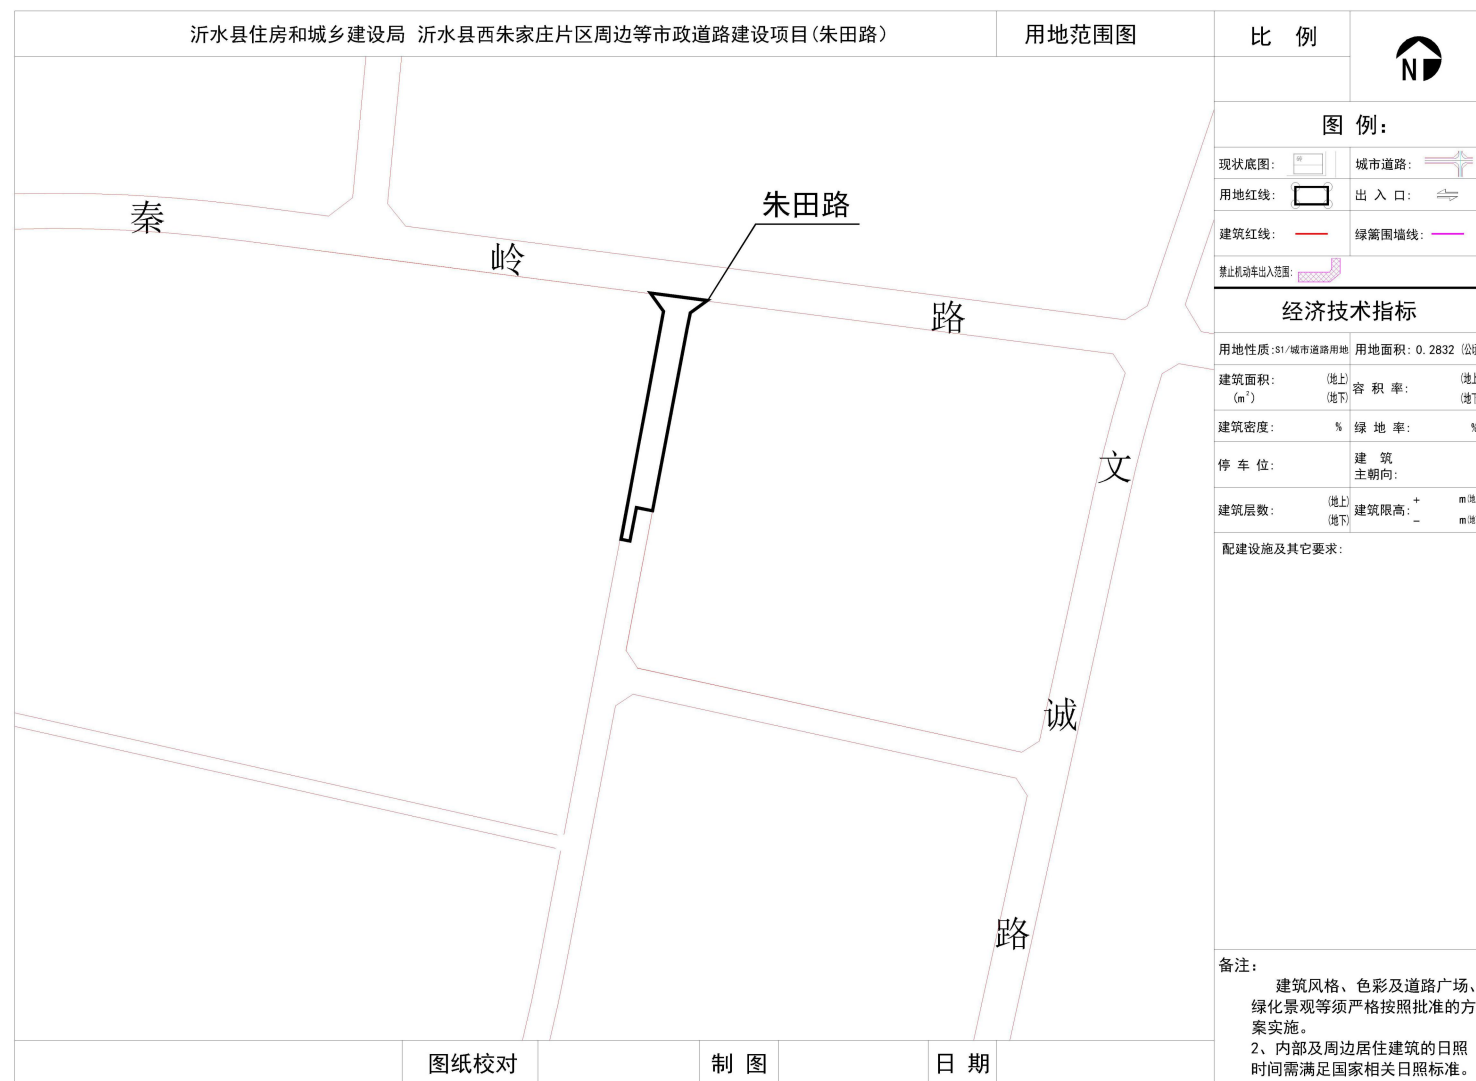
沂水县住房和城乡建设局 沂水县西朱家庄片区周边等市政道路建设项目(朱田路)

用地范围图

比 例

N

图 例:

现状底图:
城市道路:
用地红线:
出 入 口:
建筑红线:
绿篱围墙线:
禁止机动车出入范围:

经济技术指标

| 用地性质:S1/城市道路用地 | 用地面积: 0.2832 (公 |
|---|---|
| 建筑面积: (m²) (地上) (地下) | 容 积 率: (地上) (地下) |
| 建筑密度: % | 绿 地 率: % |
| 停 车 位: | 建 筑 主朝向: |
| 建筑层数: (地上) (地下) | 建筑限高: + m(地 − m(地 |

配建设施及其它要求:

备注:
建筑风格、色彩及道路广场、绿化景观等须严格按照批准的方案实施。
2、内部及周边居住建筑的日照时间需满足国家相关日照标准。

朱田路

秦

岭

路

文

诚

路

图纸校对

制 图

日 期